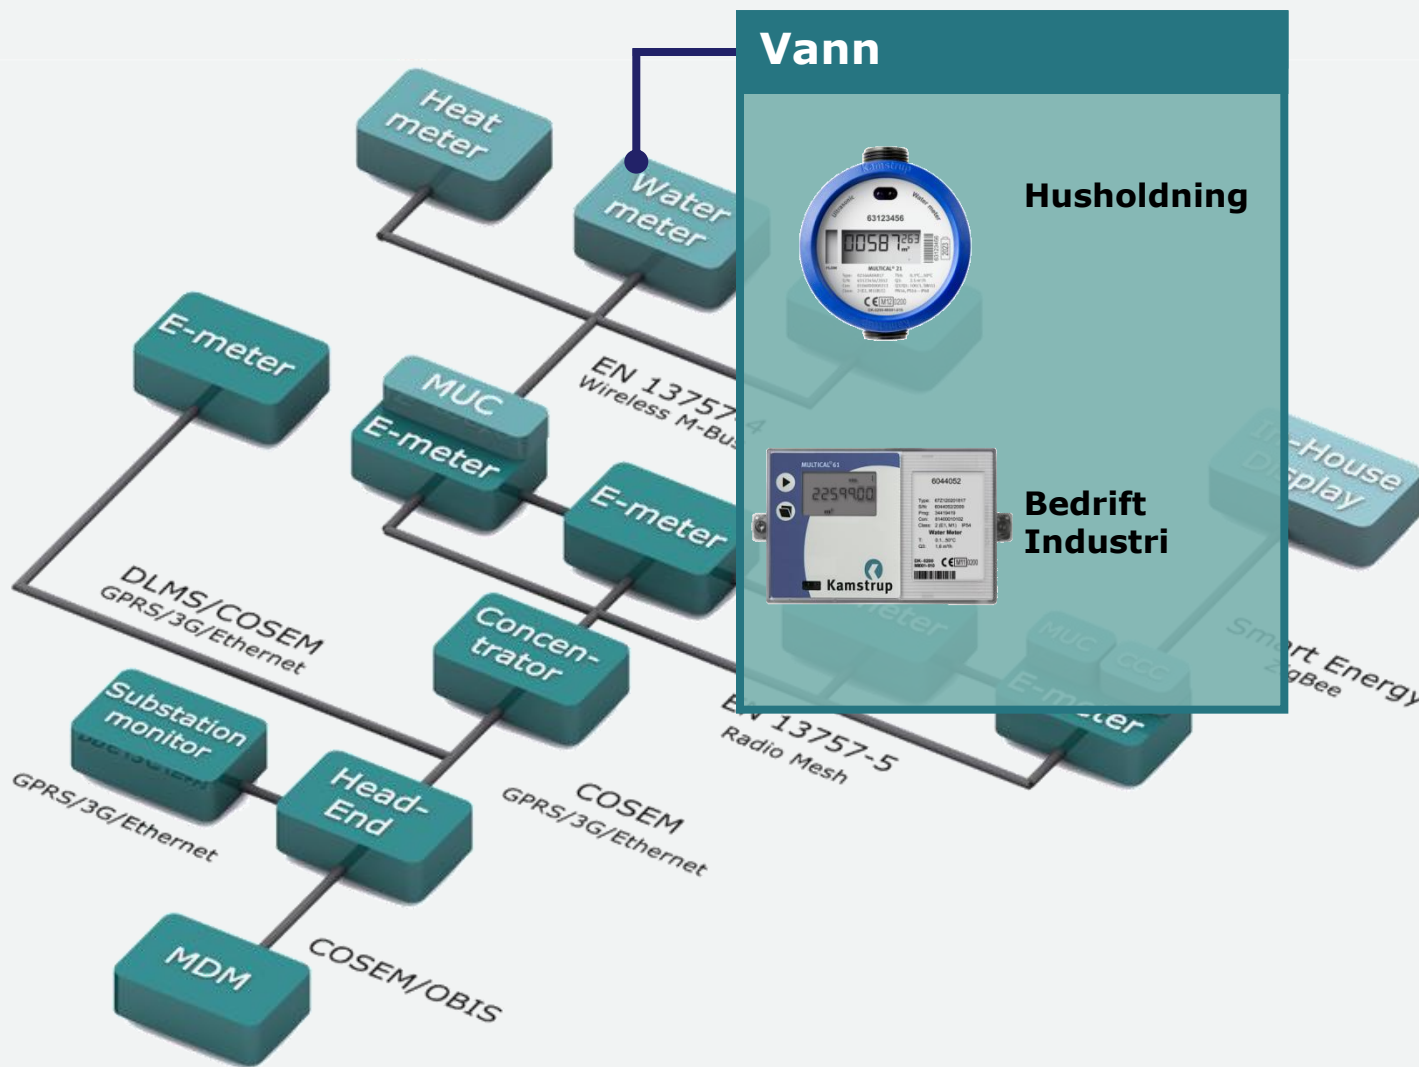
Vann

Husholdning

Bedrift
Industri

Heat meter

Water meter

E-meter

MUC
E-meter

E-meter

EN 13757-4
Wireless M-Bus

DLMS/COSEM
GPRS/3G/Ethernet

Concen-trator

Substation monitor

GPRS/3G/Ethernet

Head-End

COSEM
GPRS/3G/Ethernet

EN 13757-5
Radio Mesh

MDM

COSEM/OBIS

In-House Display

Smart Energy
ZigBee

E-meter

MUC

CCC

63123456

00587

MULTICAL 21

CE

MULTICAL 61

2259900

6044052

Water Meter

Kamstrup